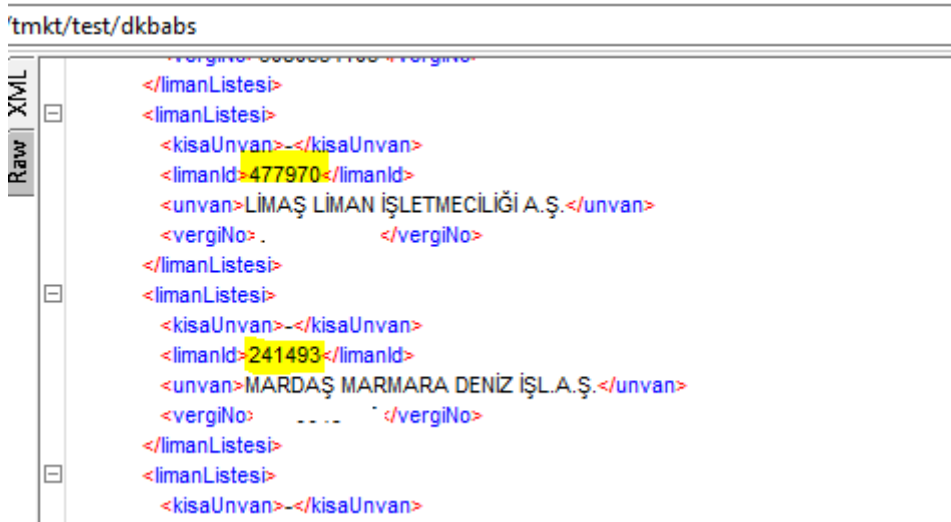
'tmkt/test/dkbabs

XML
Raw

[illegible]
</limanListesi>
<limanListesi>
<kisaUnvan>-</kisaUnvan>
<limanId>477970</limanId>
<unvan>LİMAŞ LİMAN İŞLETMECİLİĞİ A.Ş.</unvan>
<vergiNo>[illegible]</vergiNo>
</limanListesi>
<limanListesi>
<kisaUnvan>-</kisaUnvan>
<limanId>241493</limanId>
<unvan>MARDAŞ MARMARA DENİZ İŞL.A.Ş.</unvan>
<vergiNo>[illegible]</vergiNo>
</limanListesi>
<limanListesi>
<kisaUnvan>-</kisaUnvan>